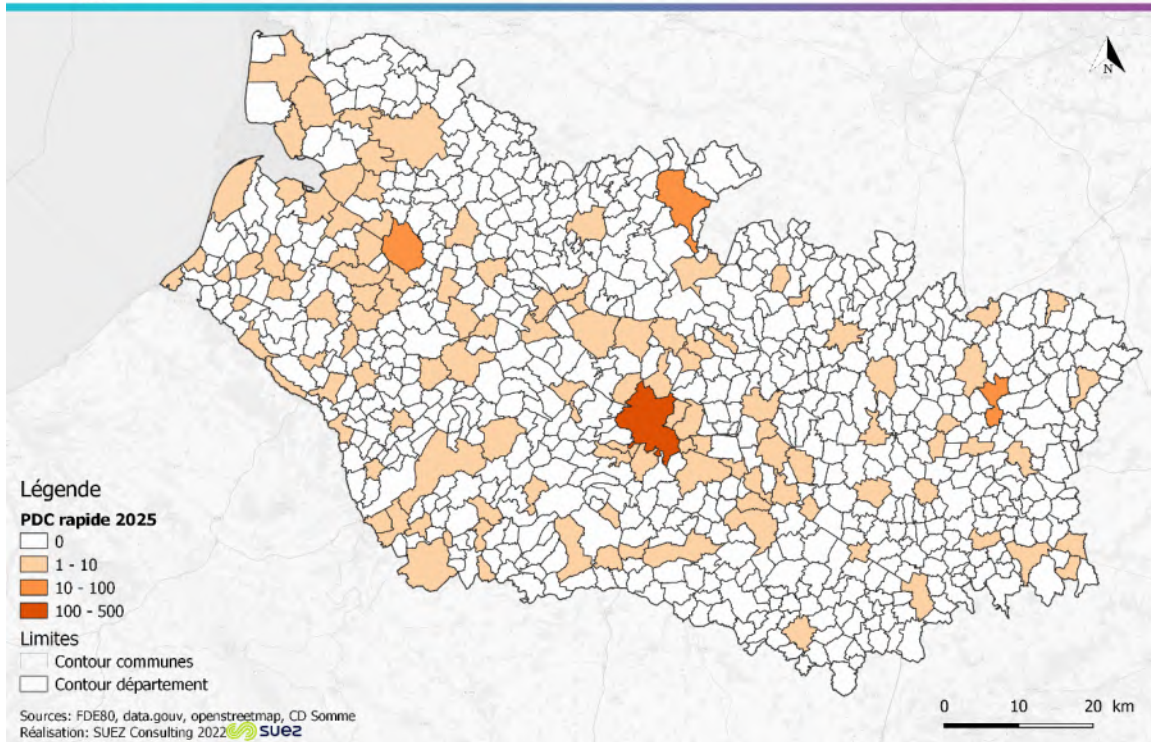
N

Légende

PDC rapide 2025
0
1 - 10
10 - 100
100 - 500

Limites
Contour communes
Contour département

Sources: FDE80, data.gouv, openstreetmap, CD Somme
Réalisation: SUEZ Consulting 2022 SUEZ

0 10 20 km